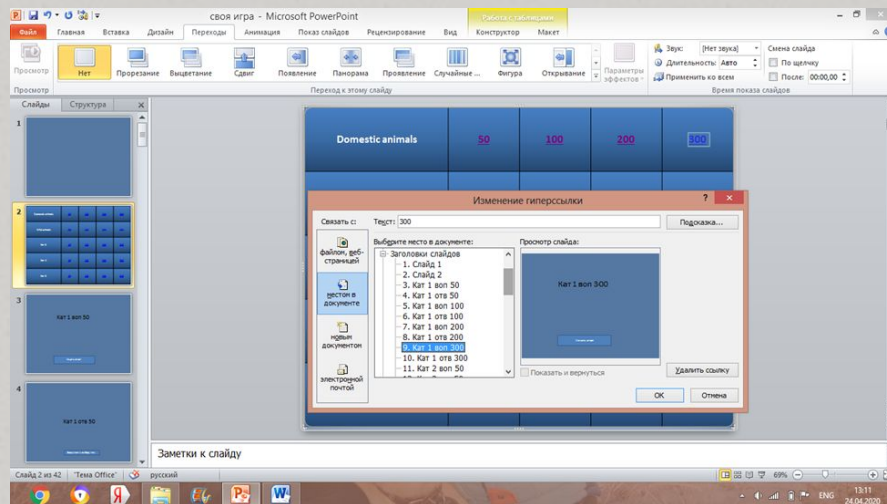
своя игра - Microsoft PowerPoint
Работа с таблицами

Файл Главная Вставка Дизайн Переходы Анимация Показ слайдов Рецензирование Вид Конструктор Макет

Просмотр
Нет Прорезание Выцветание Сдвиг Появление Панорама Проявление Случайные ... Фигура Открывание Параметры эффектов
Звук: [Нет звука]
Длительность: Авто
Применить ко всем
Смена слайда
По щелчку
После: 00:00,00
Просмотр
Переход к этому слайду
Время показа слайдов

Слайды Структура

1
2
3
Кат 1 воп 50
4
Кат 1 отв 50

| Domestic animals | 50 | 100 | 200 | 300 |
|---|---|---|---|---|

Изменение гиперссылки
Связать с:
файлом, веб-страницей
местом в документе
новым документом
электронной почтой
Текст: 300
Подсказка...
Выберите место в документе:
Заголовки слайдов
1. Слайд 1
2. Слайд 2
3. Кат 1 воп 50
4. Кат 1 отв 50
5. Кат 1 воп 100
6. Кат 1 отв 100
7. Кат 1 воп 200
8. Кат 1 отв 200
9. Кат 1 воп 300
10. Кат 1 отв 300
11. Кат 2 воп 50
Просмотр слайда:
Кат 1 воп 300
Показать и вернуться
Удалить ссылку
ОК
Отмена

Заметки к слайду

Слайд 2 из 42 "Тема Office" русский
69%
ENG 13:11 24.04.2020